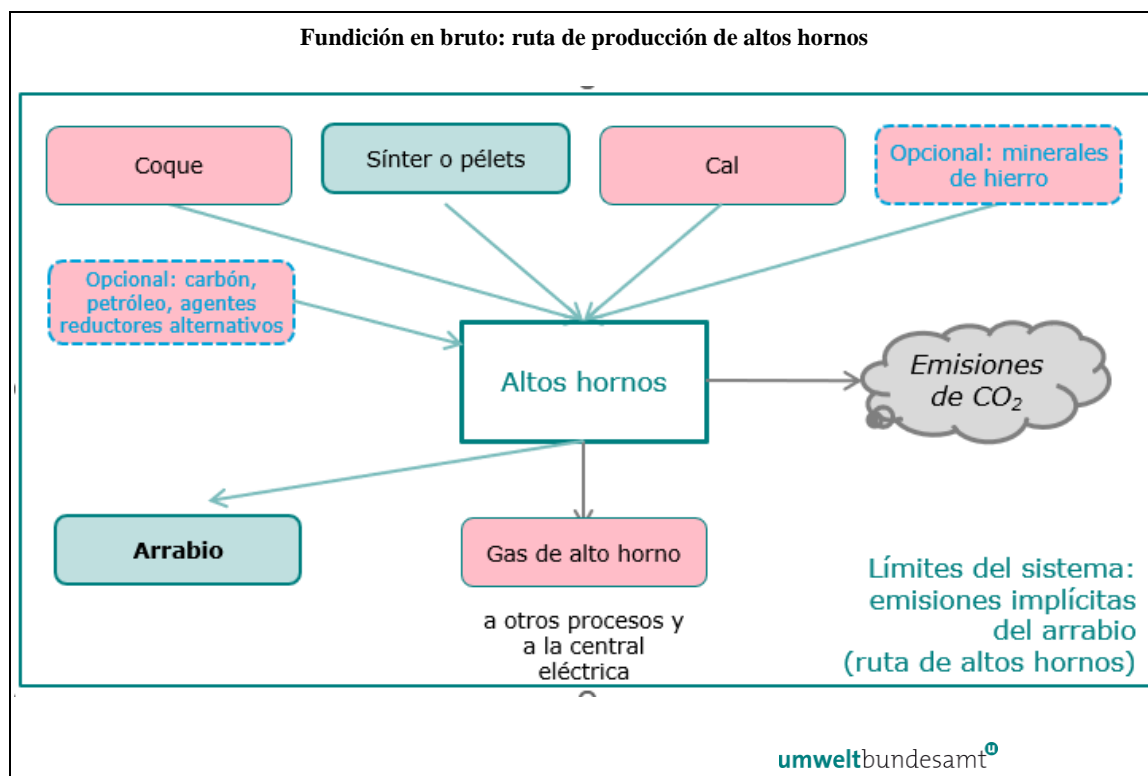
Fundición en bruto: ruta de producción de altos hornos

Coque

Sínter o pélets

Cal

Opcional: minerales de hierro

Opcional: carbón, petróleo, agentes reductores alternativos

Altos hornos

Emisiones de $CO_2$

Arrabio

Gas de alto horno

a otros procesos y a la central eléctrica

Límites del sistema: emisiones implícitas del arrabio (ruta de altos hornos)

umweltbundesamt